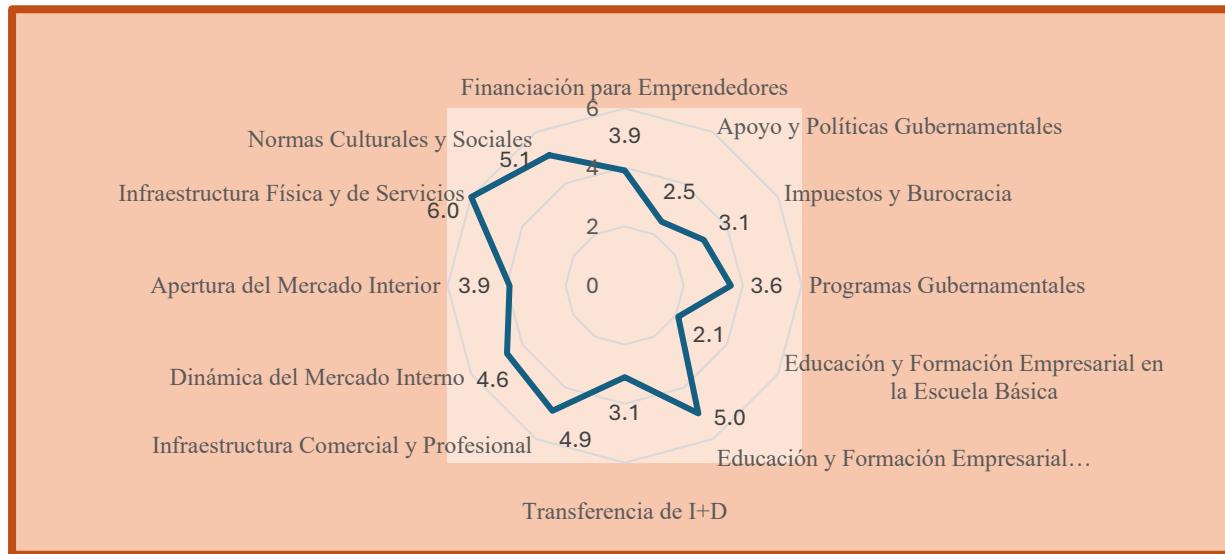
Financiación para Emprendedores
6
3.9
Apoyo y Políticas Gubernamentales
2.5
Impuestos y Burocracia
3.1
Programas Gubernamentales
3.6
2.1
Educación y Formación Empresarial en la Escuela Básica
5.0
Educación y Formación Empresarial…
Transferencia de I+D
3.1
4.9
Infraestructura Comercial y Profesional
Dinámica del Mercado Interno
4.6
Apertura del Mercado Interior
3.9
Infraestructura Física y de Servicios
6.0
Normas Culturales y Sociales
5.1
4
2
0